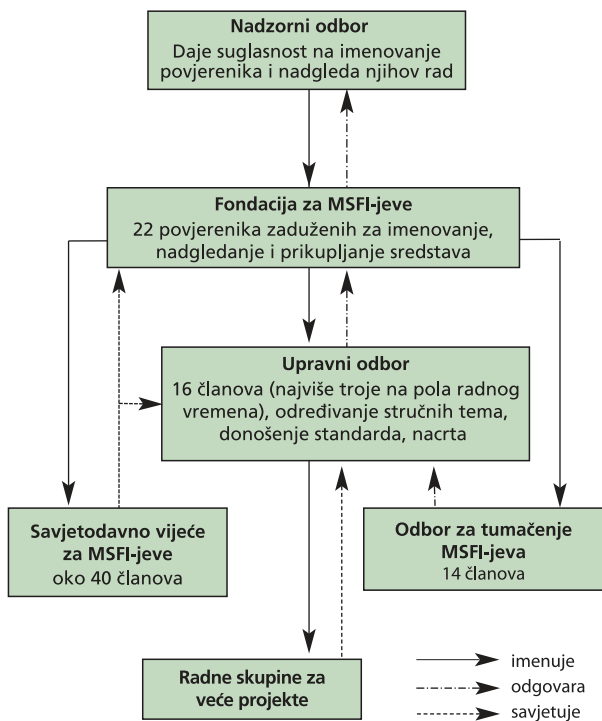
Nadzorni odbor
Daje suglasnost na imenovanje povjerenika i nadgleda njihov rad

Fondacija za MSFI-jeve
22 povjerenika zaduženih za imenovanje, nadgledanje i prikupljanje sredstava

Upravni odbor
16 članova (najviše troje na pola radnog vremena), određivanje stručnih tema, donošenje standarda, nacrta

Savjetodavno vijeće za MSFI-jeve
oko 40 članova

Odbor za tumačenje MSFI-jeva
14 članova

Radne skupine za veće projekte

imenuje
odgovara
savjetuje